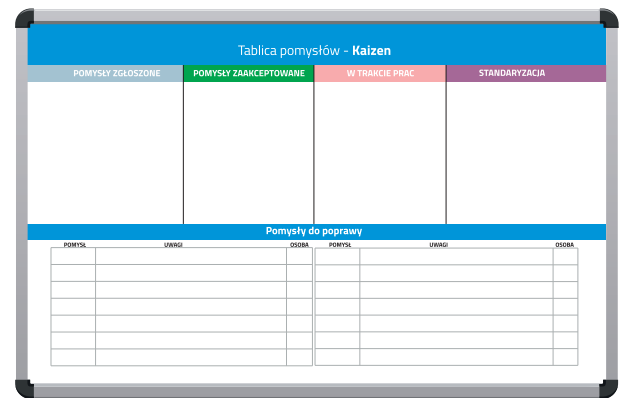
Tablica pomysłów - **Kaizen**

| POMYSŁY ZGŁOSZONE | POMYSŁY ZAAKCEPTOWANE | W TRAKCIE PRAC | STANDARYZACJA |
|---|---|---|---|
| | | | |

Pomysły do poprawy

| POMYSŁ | UWAGI | OSOBA |
|---|---|---|
| | | |
| | | |
| | | |
| | | |
| | | |
| | | |
| | | |

| POMYSŁ | UWAGI | OSOBA |
|---|---|---|
| | | |
| | | |
| | | |
| | | |
| | | |
| | | |
| | | |